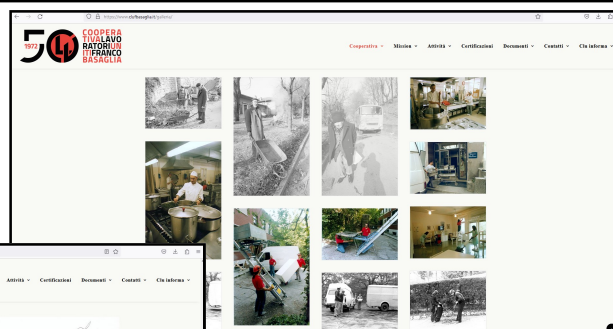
https://www.clr/basaglia.it/gallery/

1972 50 CLI COOPERATIVA LAVORATORI UNITI FRANCO BASAGLIA

Cooperativa ˅ Mission ˅ Attività ˅ Certificazioni Documenti ˅ Contatti ˅ Clu informa ˅

Attività ˅ Certificazioni Documenti ˅ Contatti ˅ Clu informa ˅